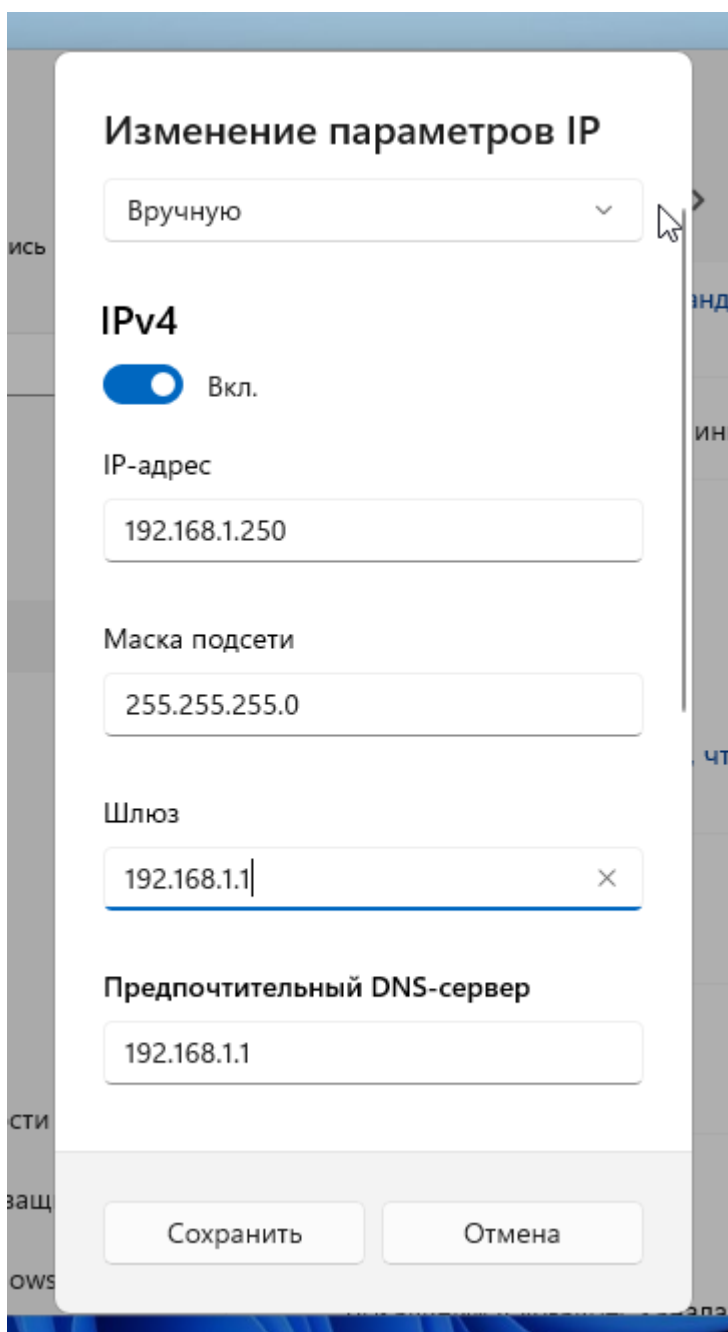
Изменение параметров IP

Вручную

IPv4

Вкл.

IP-адрес

192.168.1.250

Маска подсети

255.255.255.0

Шлюз

192.168.1.1

Предпочтительный DNS-сервер

192.168.1.1

Сохранить

Отмена

ись

анд

ин

, чт

сти

ващ

ows